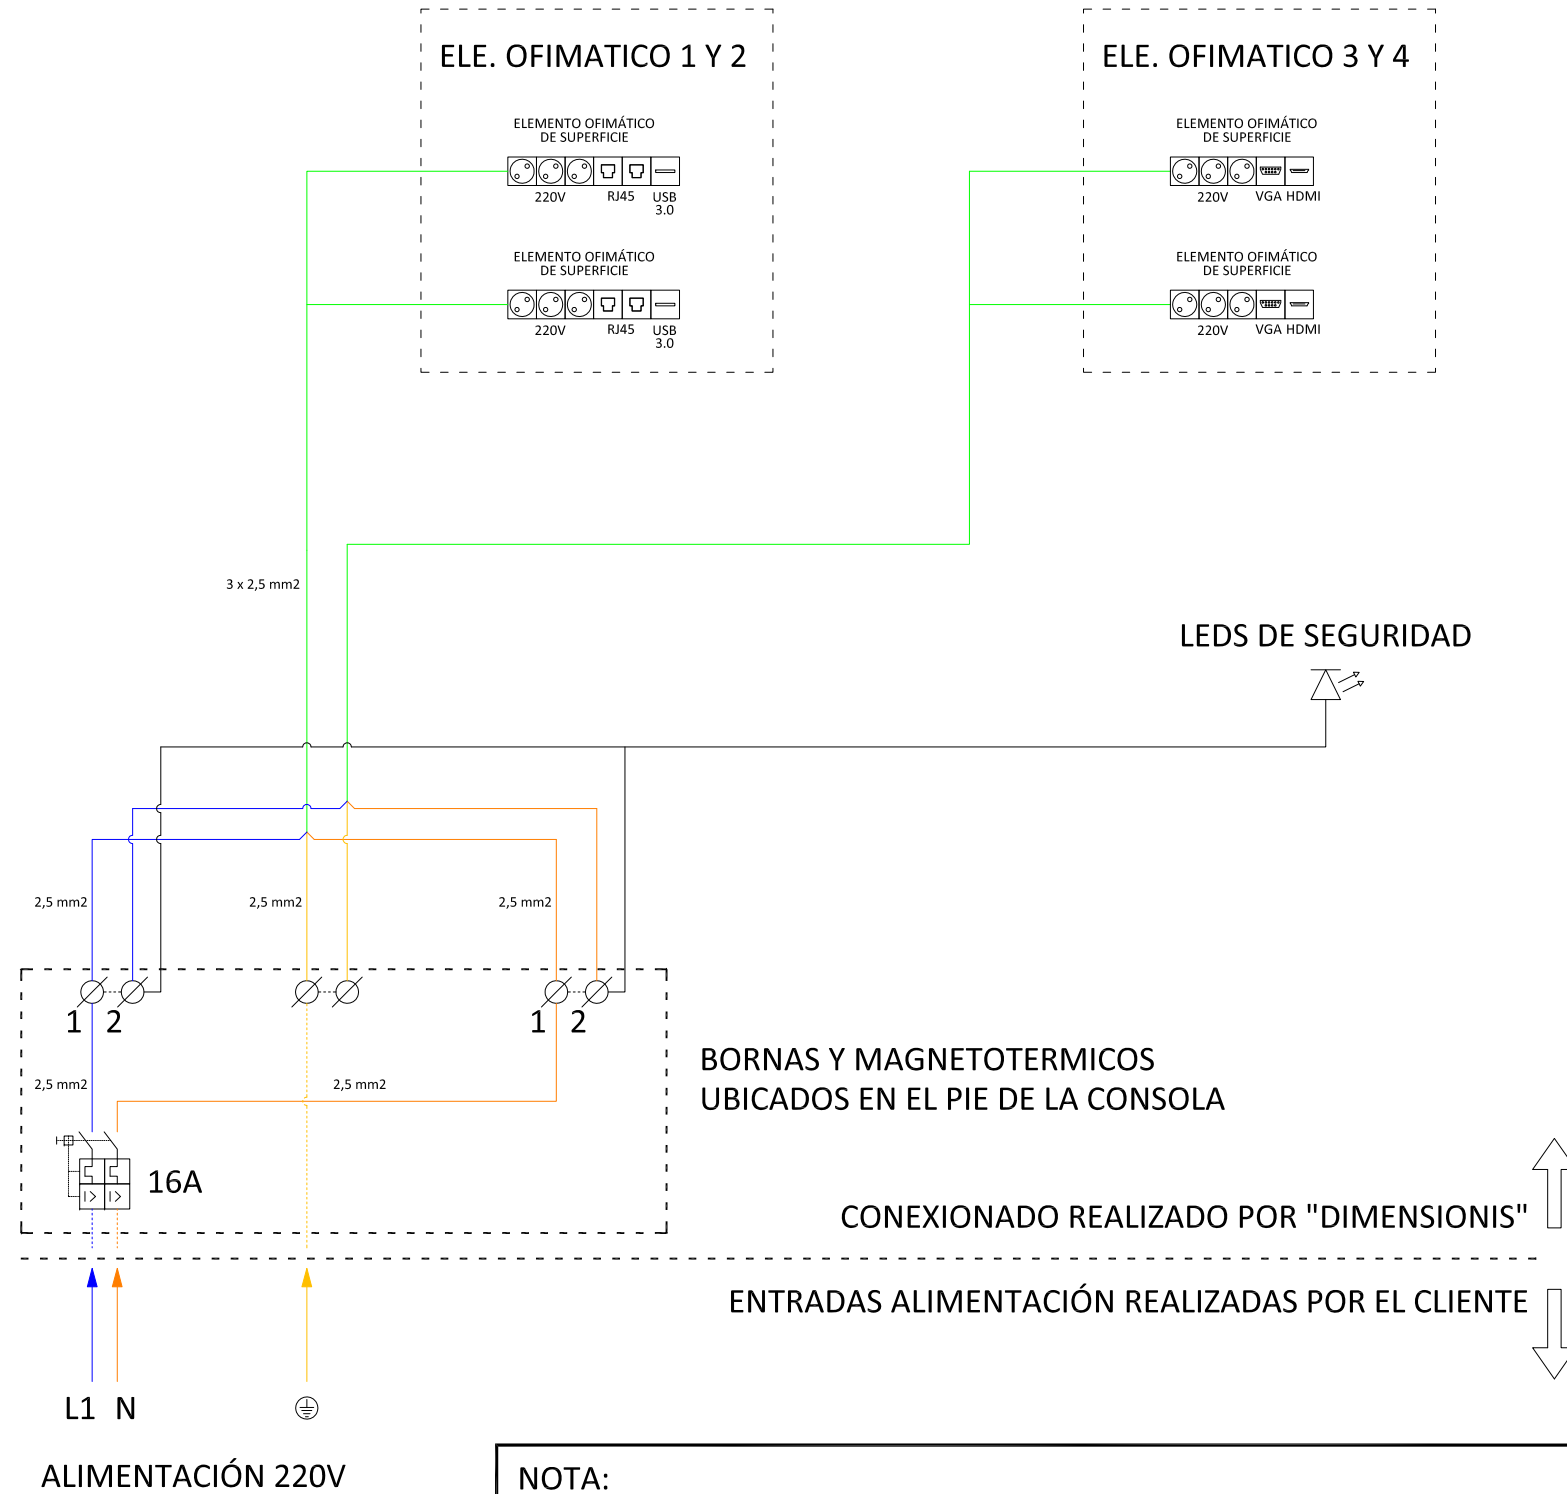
ELE. OFIMATICO 1 Y 2

ELEMENTO OFIMÁTICO DE SUPERFICIE

220V RJ45 USB 3.0

ELEMENTO OFIMÁTICO DE SUPERFICIE

220V RJ45 USB 3.0

ELE. OFIMATICO 3 Y 4

ELEMENTO OFIMÁTICO DE SUPERFICIE

220V VGA HDMI

ELEMENTO OFIMÁTICO DE SUPERFICIE

220V VGA HDMI

3 x 2,5 mm2

LEDS DE SEGURIDAD

2,5 mm2

2,5 mm2

2,5 mm2

1 2

1 2

2,5 mm2

2,5 mm2

16A

BORNAS Y MAGNETOTERMICOS
UBICADOS EN EL PIE DE LA CONSOLA

CONEXIONADO REALIZADO POR "DIMENSIONIS"

ENTRADAS ALIMENTACIÓN REALIZADAS POR EL CLIENTE

L1 N

ALIMENTACIÓN 220V

NOTA: